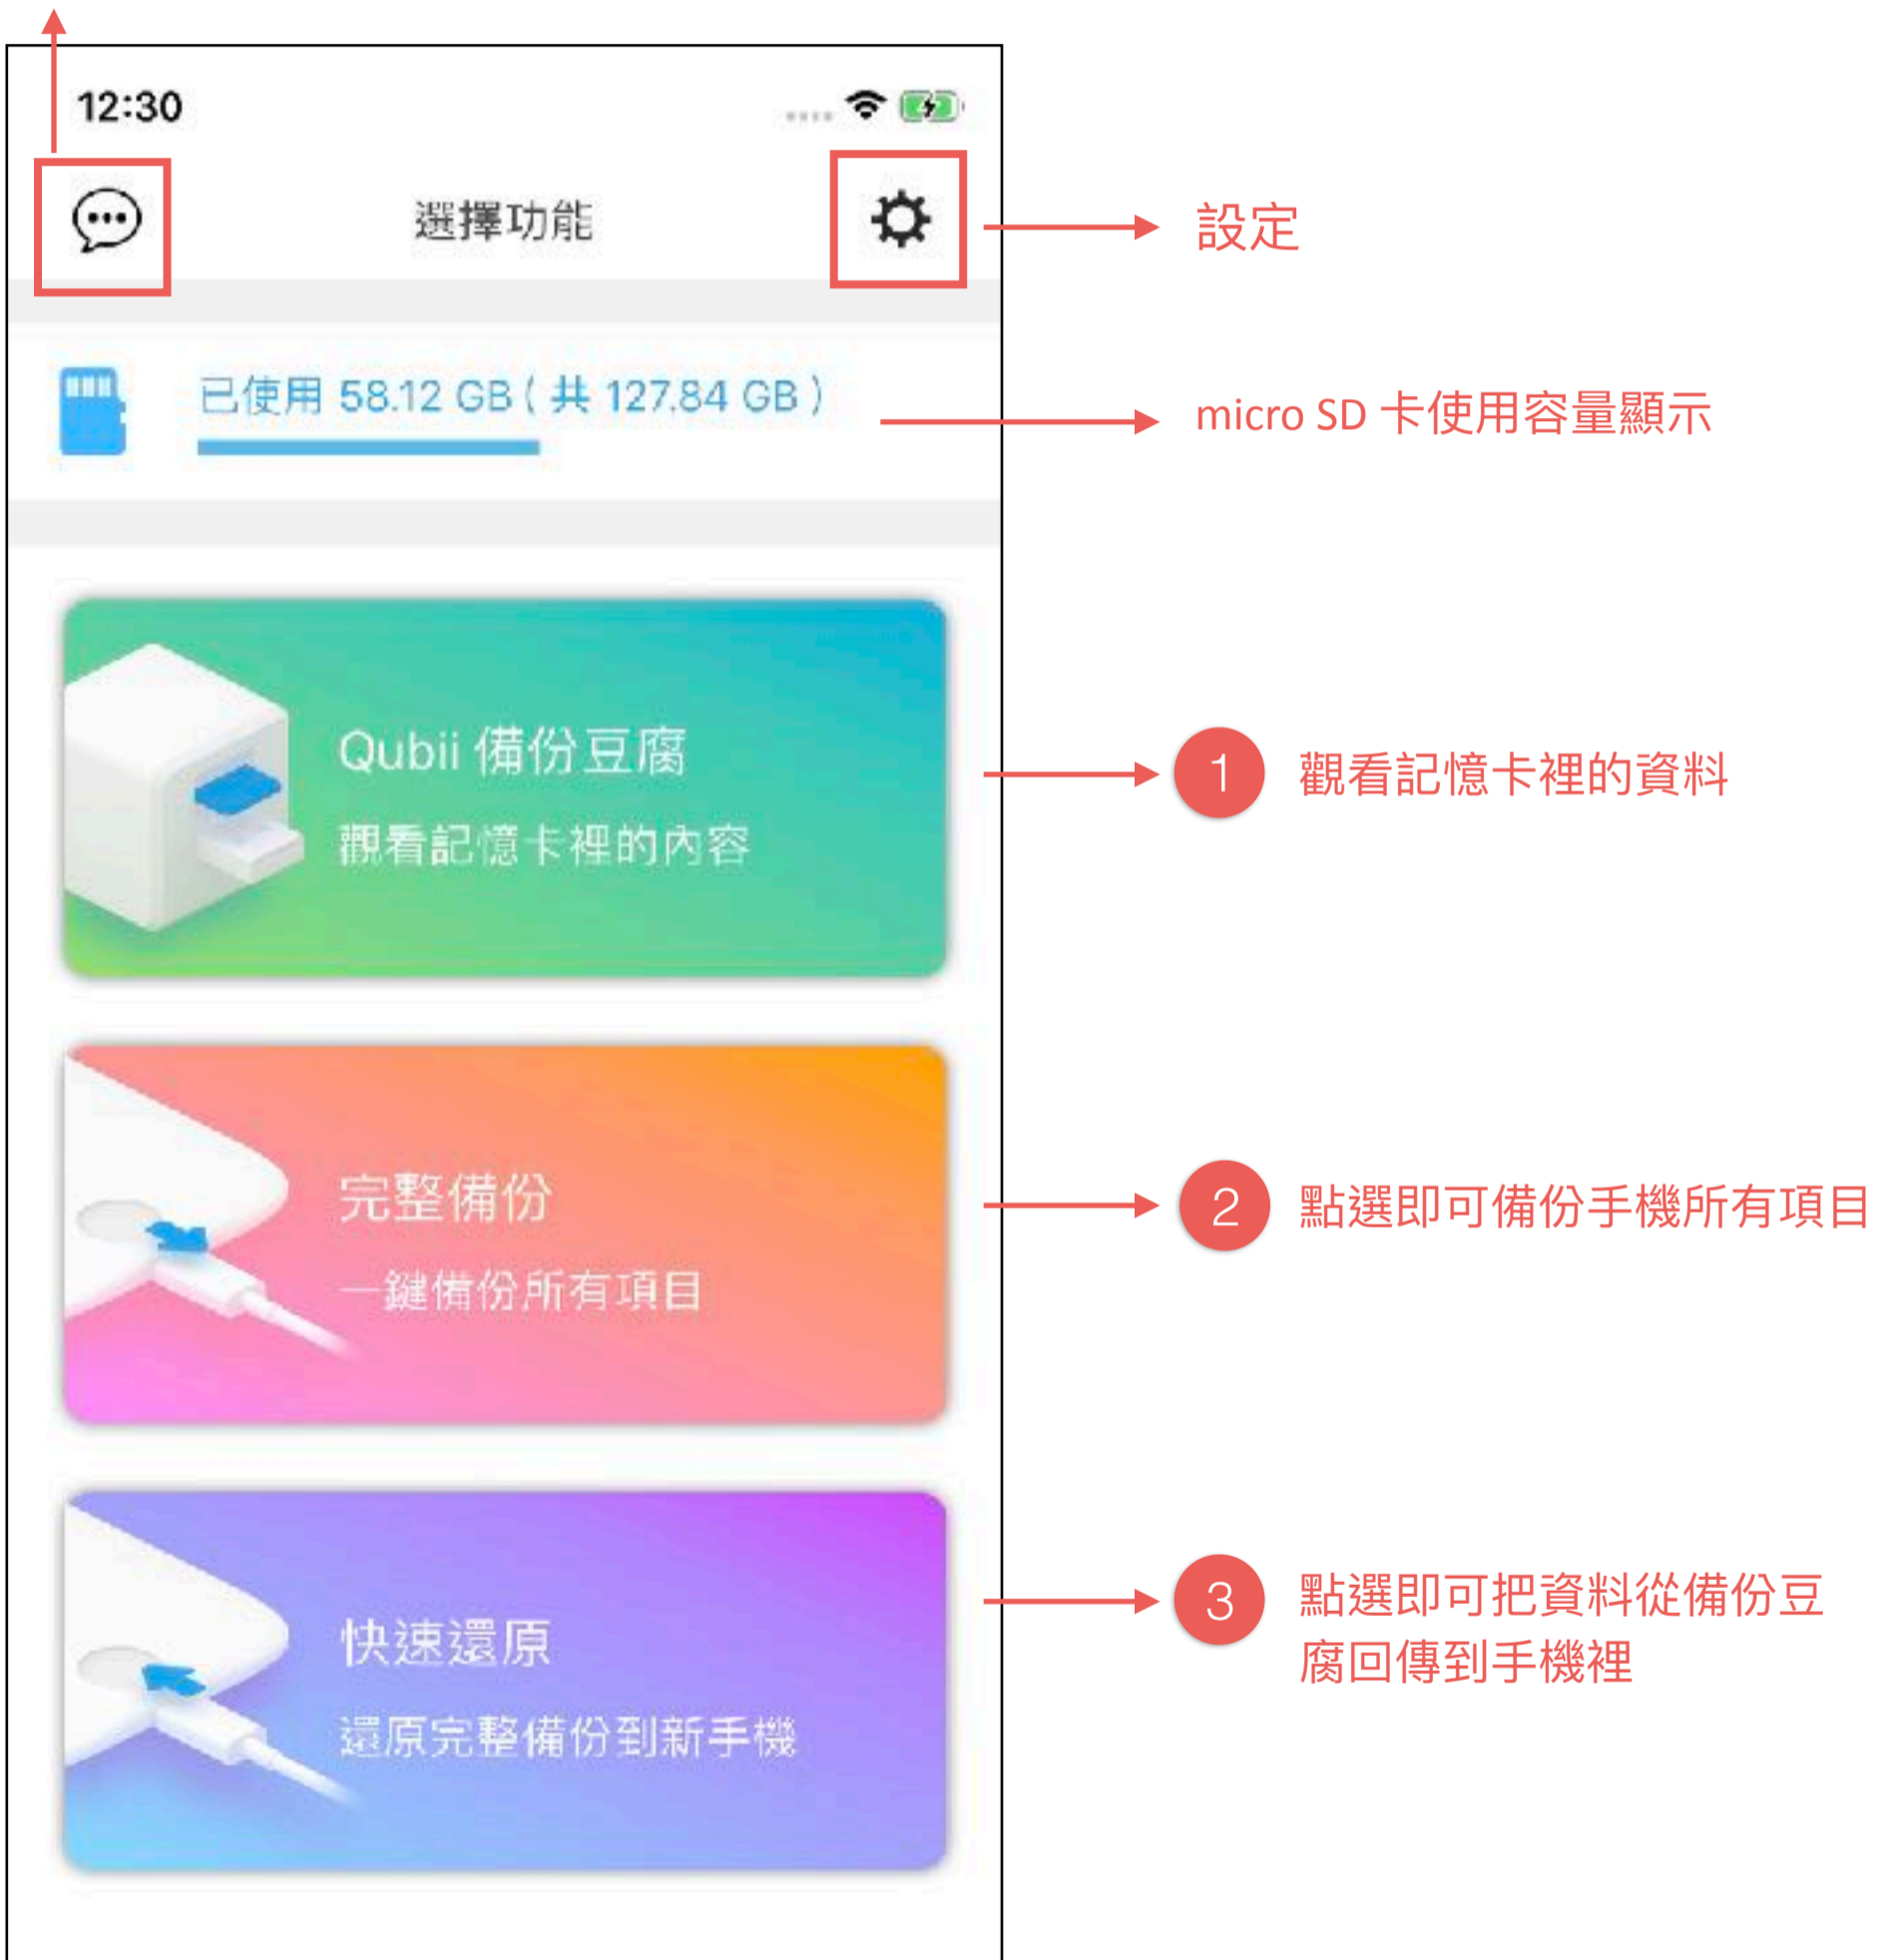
12:30

選擇功能

設定

已使用 58.12 GB ( 共 127.84 GB )

micro SD 卡使用容量顯示

Qubii 備份豆腐
觀看記憶卡裡的內容

1 觀看記憶卡裡的資料

完整備份
一鍵備份所有項目

2 點選即可備份手機所有項目

快速還原
還原完整備份到新手機

3 點選即可把資料從備份豆腐回傳到手機裡